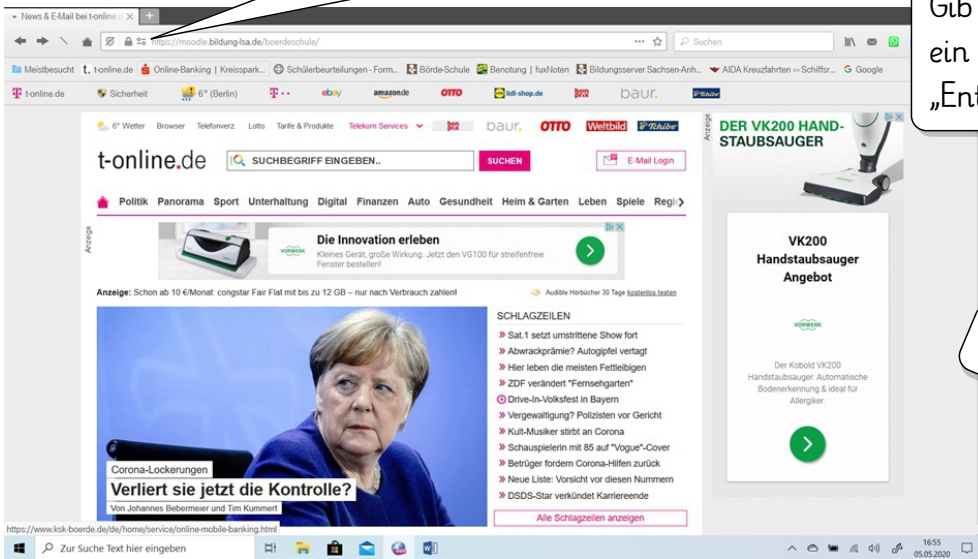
News & E-Mail bei t-online.d ×

https://moodle.bildung-lsa.de/boerdeschule/

Suchen

Meistbesucht t-online.de Online-Banking | Kreisspark... Schülerbeurteilungen - Form... Börde-Schule Benotung | fuxNoten Bildungsserver Sachsen-Anh... AIDA Kreuzfahrten »» Schiffsr... Google

t-online.de Sicherheit 6° (Berlin) ebay amazon.de OTTO lidl-shop.de baur. Tchibo

Gib
ein
„Ent

6° Wetter Browser Telefonverz. Lotto Tarife & Produkte Telekom Services baur. OTTO Weltbild Tchibo

t-online.de SUCHBEGRIFF EINGEBEN.. SUCHEN E-Mail Login

Politik Panorama Sport Unterhaltung Digital Finanzen Auto Gesundheit Heim & Garten Leben Spiele Regio

Anzeige

VORWERK Die Innovation erleben
Kleines Gerät, große Wirkung. Jetzt den VG100 für streifenfreie Fenster bestellen!

Anzeige: Schon ab 10 €/Monat: congstar Fair Flat mit bis zu 12 GB – nur nach Verbrauch zahlen!

Audible Hörbücher 30 Tage kostenlos testen

SCHLAGZEILEN
» Sat.1 setzt umstrittene Show fort
» Abwrackprämie? Autogipfel vertagt
» Hier leben die meisten Fettleibigen
» ZDF verändert "Fernsehgarten"
Drive-In-Volksfest in Bayern
» Vergewaltigung? Polizisten vor Gericht
» Kult-Musiker stirbt an Corona
» Schauspielerin mit 85 auf "Vogue"-Cover
» Betrüger fordern Corona-Hilfen zurück
» Neue Liste: Vorsicht vor diesen Nummern
» DSDS-Star verkündet Karriereende

Alle Schlagzeilen anzeigen

Corona-Lockerungen
Verliert sie jetzt die Kontrolle?
Von Johannes Bebermeier und Tim Kummert

Anzeige
DER VK200 HAND-STAUBSAUGER

VK200
Handstaubsauger
Angebot

VORWERK

Der Kobold VK200 Handstaubsauger: Automatische Bodenerkennung & ideal für Allergiker.

https://www.ksk-boerde.de/de/home/service/online-mobile-banking.html

Zur Suche Text hier eingeben

16:55
05.05.2020